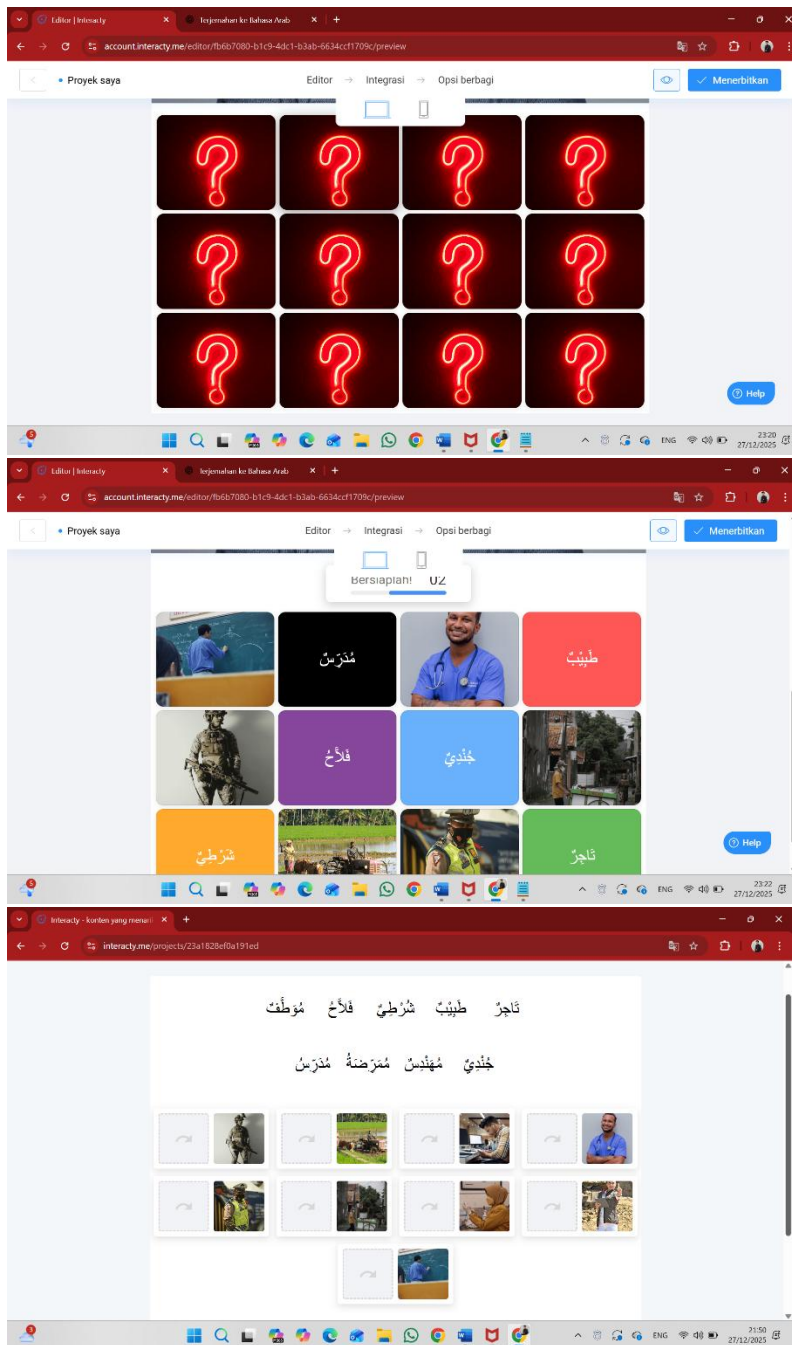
Editor | Interacty
terjemahan ke Bahasa Arab
account.interacty.me/editor/fb6b7080-b1c9-4dc1-b3ab-6634ccf1709c/preview
Proyek saya
Editor → Integrasi → Opsi berbagi
Menerbitkan
Help
ENG
23:20
27/12/2025

Editor | Interacty
terjemahan ke Bahasa Arab
account.interacty.me/editor/fb6b7080-b1c9-4dc1-b3ab-6634ccf1709c/preview
Proyek saya
Editor → Integrasi → Opsi berbagi
Menerbitkan
Bersiaplah! 02
مُدَرِّسٌ
طَبِيْبٌ
فَلَّاحٌ
جُنْدِيٌّ
شُرْطِيٌّ
تَاجِرٌ
Help
ENG
23:22
27/12/2025

Interacty - konten yang menari
interacty.me/projects/23a1828ef0a191ed
تَاجِرٌ طَبِيْبٌ شُرْطِيٌّ فَلَّاحٌ مُوَظَّفٌ
جُنْدِيٌّ مُهَنْدِسٌ مُمَرِّضَةٌ مُدَرِّسٌ
ENG
21:50
27/12/2025